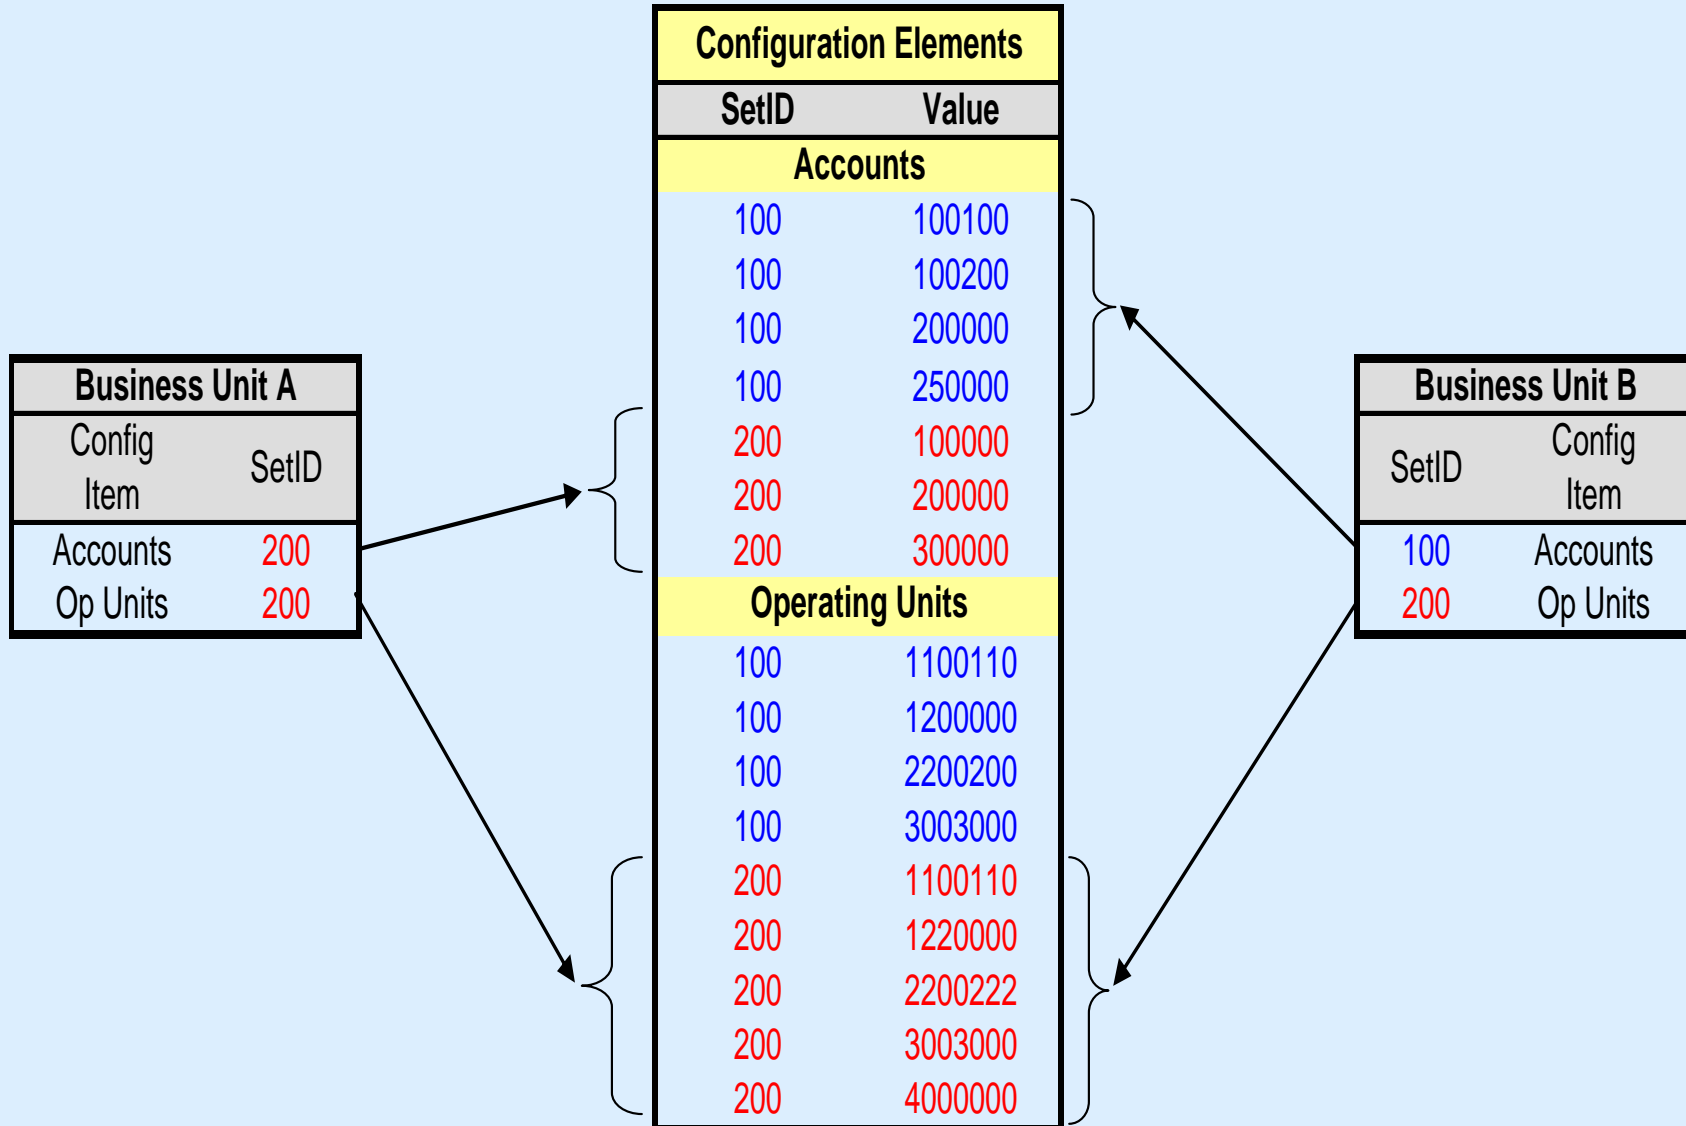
| Business Unit A | |
|---|---|
| Config Item | SetID |
| Accounts | 200 |
| Op Units | 200 |

| Configuration Elements | |
|---|---|
| SetID | Value |
| Accounts | |
| 100 | 100100 |
| 100 | 100200 |
| 100 | 200000 |
| 100 | 250000 |
| 200 | 100000 |
| 200 | 200000 |
| 200 | 300000 |
| Operating Units | |
| 100 | 1100110 |
| 100 | 1200000 |
| 100 | 2200200 |
| 100 | 3003000 |
| 200 | 1100110 |
| 200 | 1220000 |
| 200 | 2200222 |
| 200 | 3003000 |
| 200 | 4000000 |

| Business Unit B | |
|---|---|
| SetID | Config Item |
| 100 | Accounts |
| 200 | Op Units |